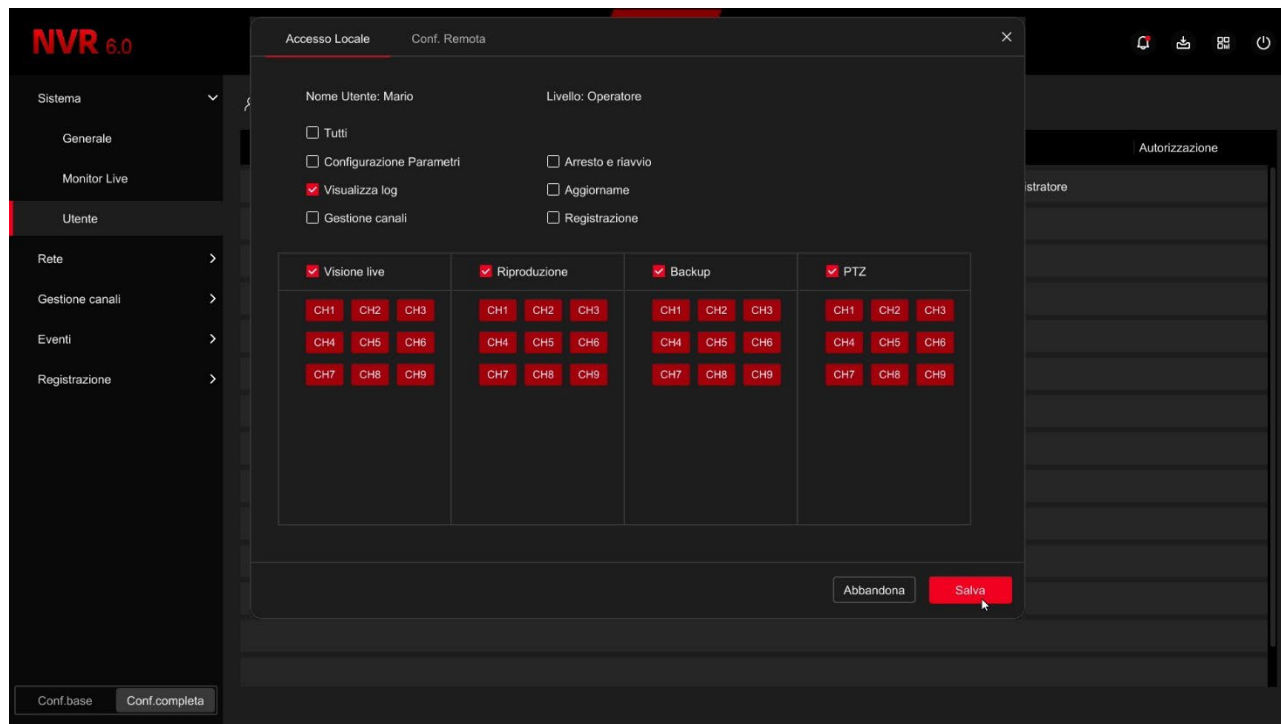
NVR 6.0

Sistema
Generale
Monitor Live
Utente
Rete
Gestione canali
Eventi
Registrazione

Conf.base Conf.completa

Accesso Locale Conf. Remota

Nome Utente: Mario
Livello: Operatore

Tutti
Configurazione Parametri
Arresto e riavvio
Visualizza log
Aggiorname
Gestione canali
Registrazione

| Visione live | Riproduzione | Backup | PTZ |
|---|---|---|---|
| CH1 CH2 CH3 | CH1 CH2 CH3 | CH1 CH2 CH3 | CH1 CH2 CH3 |
| CH4 CH5 CH6 | CH4 CH5 CH6 | CH4 CH5 CH6 | CH4 CH5 CH6 |
| CH7 CH8 CH9 | CH7 CH8 CH9 | CH7 CH8 CH9 | CH7 CH8 CH9 |

Abbandona Salva

Autorizzazione
istratore